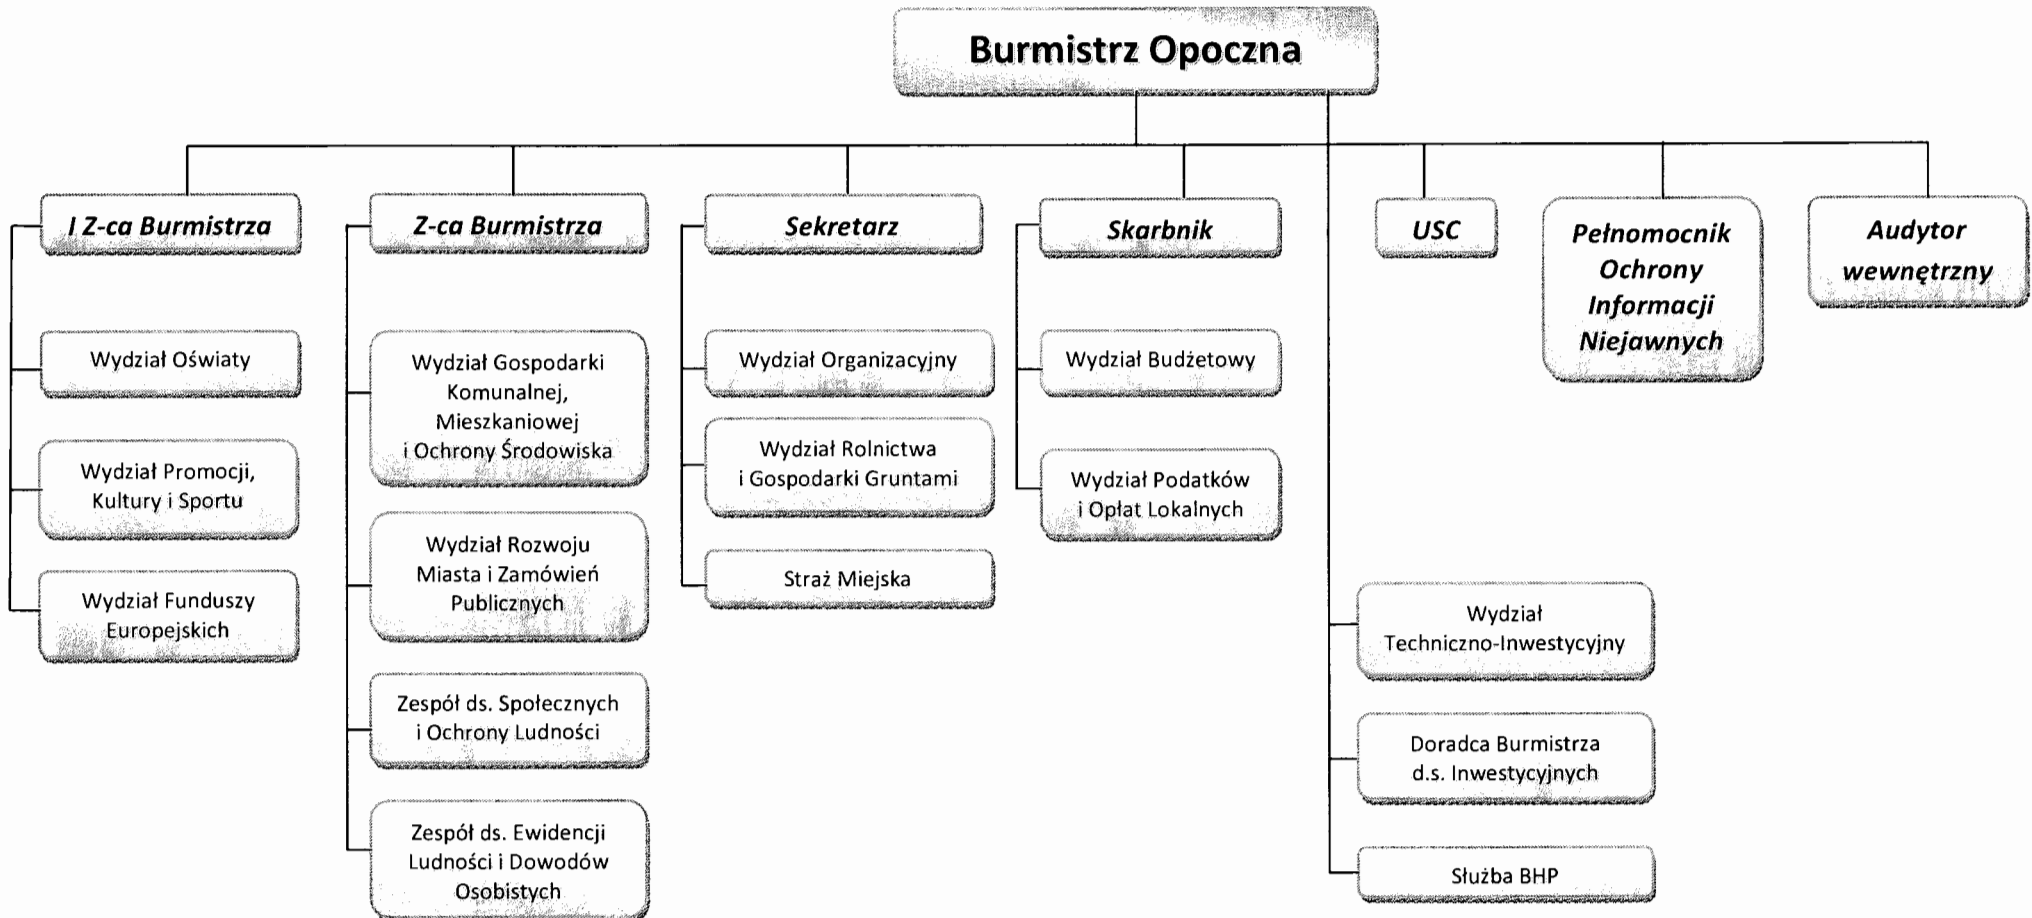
Burmistrz Opoczna

I Z-ca Burmistrza

Wydział Oświaty

Wydział Promocji, Kultury i Sportu

Wydział Funduszy Europejskich

Z-ca Burmistrza

Wydział Gospodarki Komunalnej, Mieszkaniowej i Ochrony Środowiska

Wydział Rozwoju Miasta i Zamówień Publicznych

Zespół ds. Społecznych i Ochrony Ludności

Zespół ds. Ewidencji Ludności i Dowodów Osobistych

Sekretarz

Wydział Organizacyjny

Wydział Rolnictwa i Gospodarki Gruntami

Straż Miejska

Skarbnik

Wydział Budżetowy

Wydział Podatków i Opłat Lokalnych

USC

Pełnomocnik Ochrony Informacji Niejawnych

Audytor wewnętrzny

Wydział Techniczno-Inwestycyjny

Doradca Burmistrza d.s. Inwestycyjnych

Służba BHP